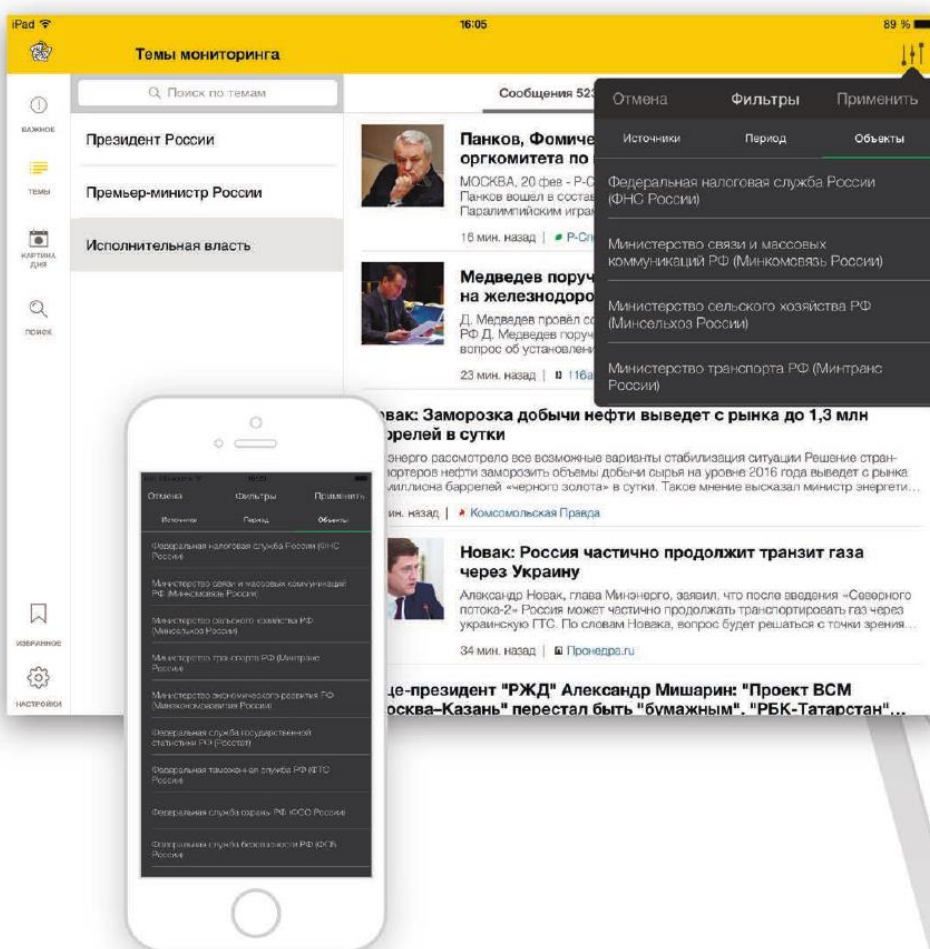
iPad 16:05 89 %

Темы мониторинга

Поиск по темам

ВАЖНОЕ

ТЕМЫ

КАРТИНА ДНЯ

ПОИСК

Президент России

Премьер-министр России

Исполнительная власть

Сообщения 523

Панков, Фомиче оргкомитета по

МОСКВА, 20 фев - Р-С Панков вошел в состав Паралимпийским играм

16 мин. назад | Р-Сп

Медведев поруч на железнодоро

Д. Медведев провёл со РФ Д. Медведев поруч вопрос об установлени

23 мин. назад | 116а

Отмена Фильтры Применить

Источники Период Объекты

Федеральная налоговая служба России (ФНС России)

Министерство связи и массовых коммуникаций РФ (Минкомсвязь России)

Министерство сельского хозяйства РФ (Минсельхоз России)

Министерство транспорта РФ (Минтранс России)

овак: Заморозка добычи нефти выведет с рынка до 1,3 млн баррелей в сутки

энерго рассмотрело все возможные варианты стабилизация ситуации Решение стран-портеров нефти заморозить объемы добычи сырья на уровне 2016 года выведет с рынка миллиона баррелей «черного золота» в сутки. Такое мнение высказал министр энергети...

мин. назад | Комсомольская Правда

Новак: Россия частично продолжит транзит газа через Украину

Александр Новак, глава Минэнерго, заявил, что после введения «Северного потока-2» Россия может частично продолжать транспортировать газ через украинскую ГТС. По словам Новака, вопрос будет решаться с точки зрения...

34 мин. назад | Пронедра.ru

це-президент "РЖД" Александр Мишарин: "Проект ВСМ осква–Казань" перестал быть "бумажным". "РБК-Татарстан"...

ИЗБРАННОЕ

НАСТРОЙКИ

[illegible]

Отмена Фильтры Применить

Источники Период Объекты

Федеральная налоговая служба России (ФНС России)

Министерство связи и массовых коммуникаций РФ (Минкомсвязь России)

Министерство сельского хозяйства РФ (Минсельхоз России)

Министерство транспорта РФ (Минтранс России)

Министерство экономического развития РФ (Минэкономразвития России)

Федеральная служба государственной статистики РФ (Росстат)

Федеральная таможенная служба РФ (ФТС России)

Федеральная служба охраны РФ (ФСО России)

Федеральная служба безопасности РФ (ФСБ России)